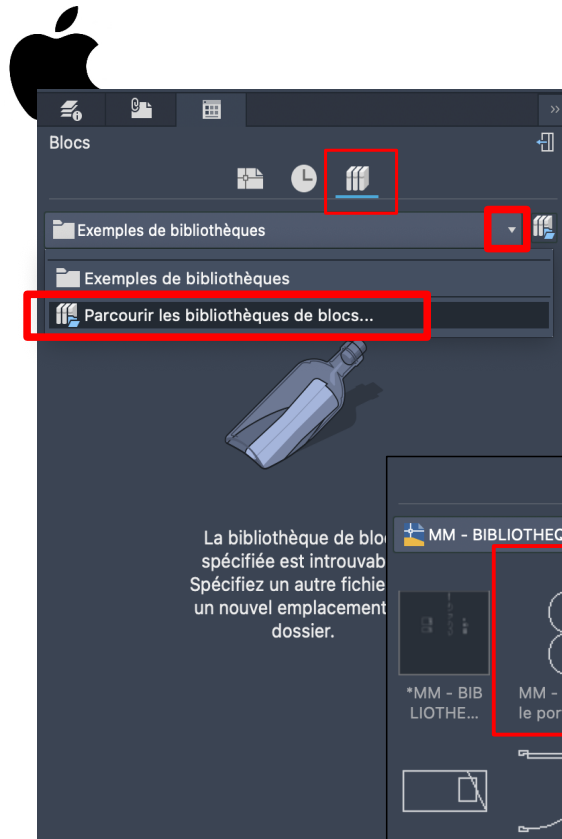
Blocs

Exemples de bibliothèques

Exemples de bibliothèques

Parcourir les bibliothèques de blocs...

La bibliothèque de bloc spécifiée est introuvab Spécifiez un autre fichie un nouvel emplacement dossier.

MM - BIBLIOTHÈQ

*MM - BIB LIOTHE...

MM - le por